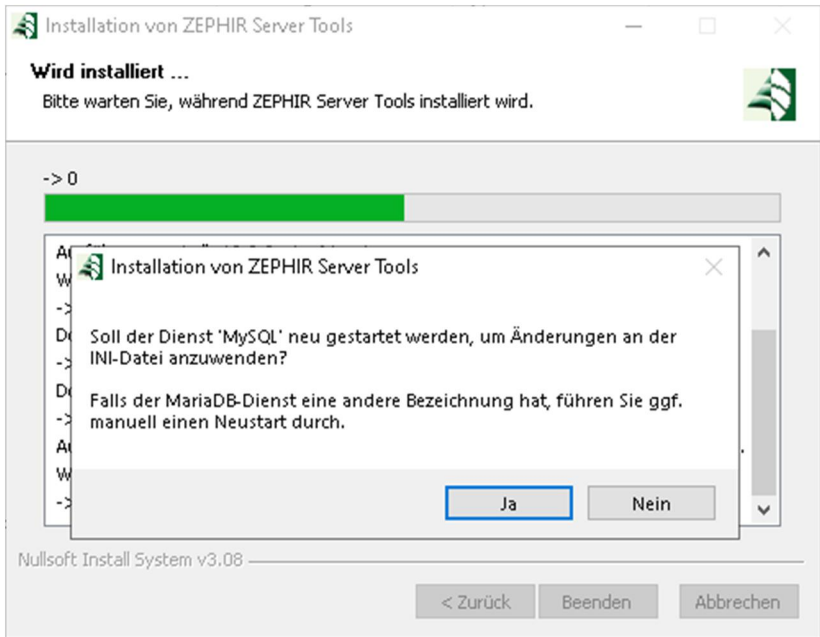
Installation von ZEPHIR Server Tools

Wird installiert ...
Bitte warten Sie, während ZEPHIR Server Tools installiert wird.

-> 0

A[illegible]
W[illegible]
->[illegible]
D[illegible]
->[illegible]
D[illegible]
->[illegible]
A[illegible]
W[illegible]
->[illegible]

Installation von ZEPHIR Server Tools

Soll der Dienst 'MySQL' neu gestartet werden, um Änderungen an der INI-Datei anzuwenden?

Falls der MariaDB-Dienst eine andere Bezeichnung hat, führen Sie ggf. manuell einen Neustart durch.

Ja
Nein

Nullsoft Install System v3.08

< Zurück
Beenden
Abbrechen